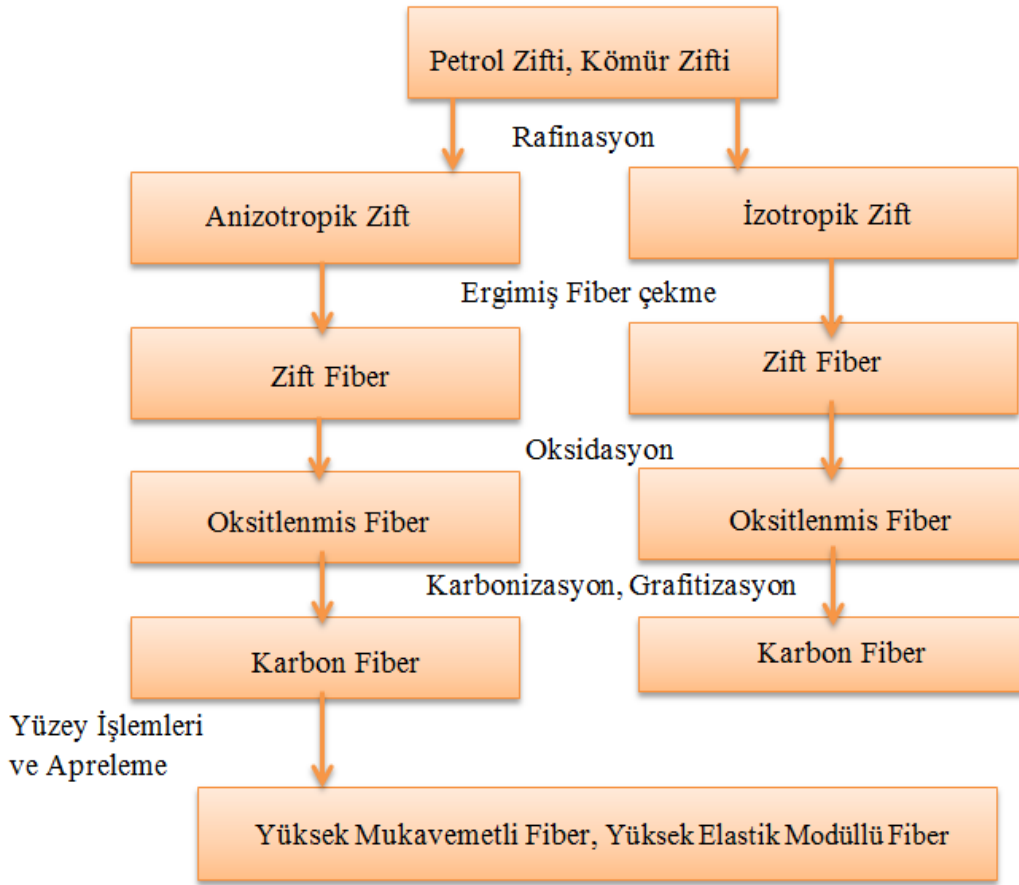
Petrol Zifti, Kömür Zifti

Rafinasyon

Anizotropik Zift

İzotropik Zift

Ergimiş Fiber çekme

Zift Fiber

Zift Fiber

Oksidasyon

Oksitlenmis Fiber

Oksitlenmis Fiber

Karbonizasyon, Grafitizasyon

Karbon Fiber

Karbon Fiber

Yüzey İşlemleri ve Apreleme

Yüksek Mukavemetli Fiber, Yüksek Elastik Modüllü Fiber